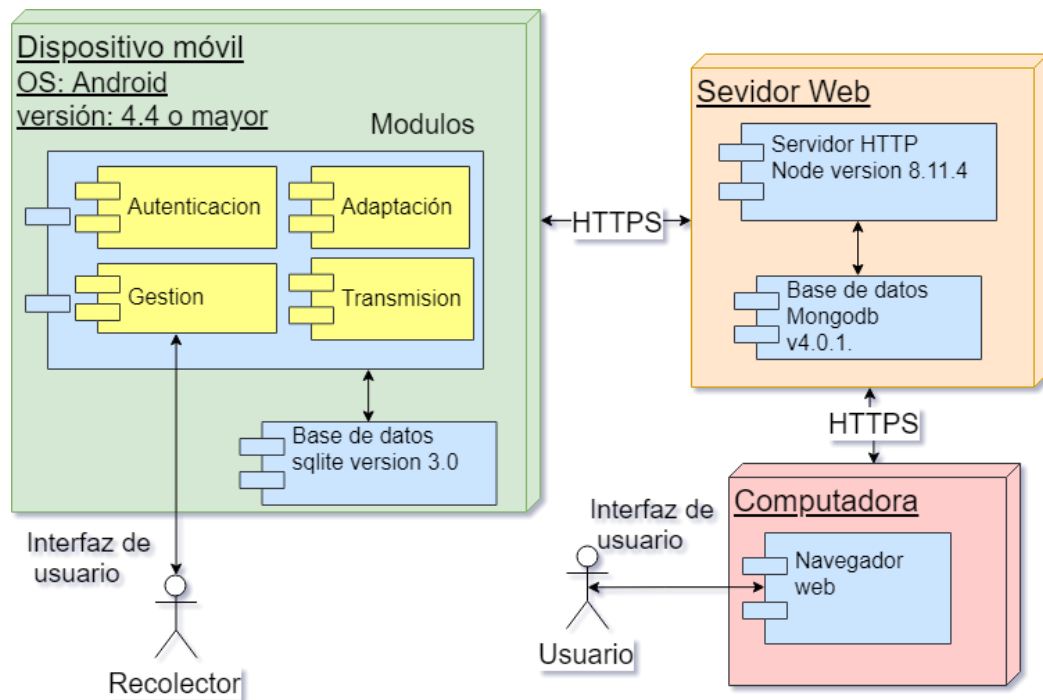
Dispositivo móvil
OS: Android
versión: 4.4 o mayor

Modulos

Autenticacion

Adaptación

Gestion

Transmision

Base de datos sqlite version 3.0

HTTPS

Sevidor Web

Servidor HTTP Node version 8.11.4

Base de datos Mongodb v4.0.1.

HTTPS

Computadora

Navegador web

Interfaz de usuario

Usuario

Interfaz de usuario

Recolector